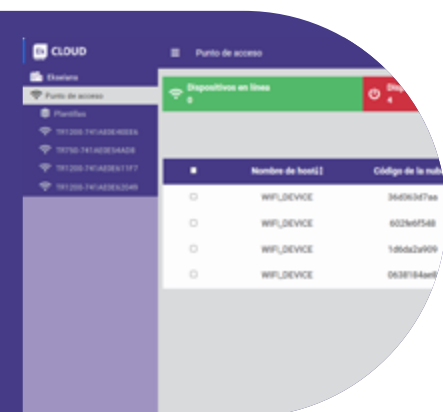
CLOUD

Punto de acceso

Etiquetas

Punto de acceso

Plantillas

TR1200-741AE0E40EE6

TR750-741AE0E54AD8

TR1200-741AE0E611F7

TR1200-741AE0E62049

Dispositivos en línea
0

Disp
4

Nombre de host(i)

Código de la nub

WIFI_DEVICE

36d063d7aa

WIFI_DEVICE

6025e6f548

WIFI_DEVICE

1d6da2a909

WIFI_DEVICE

0638184ae6